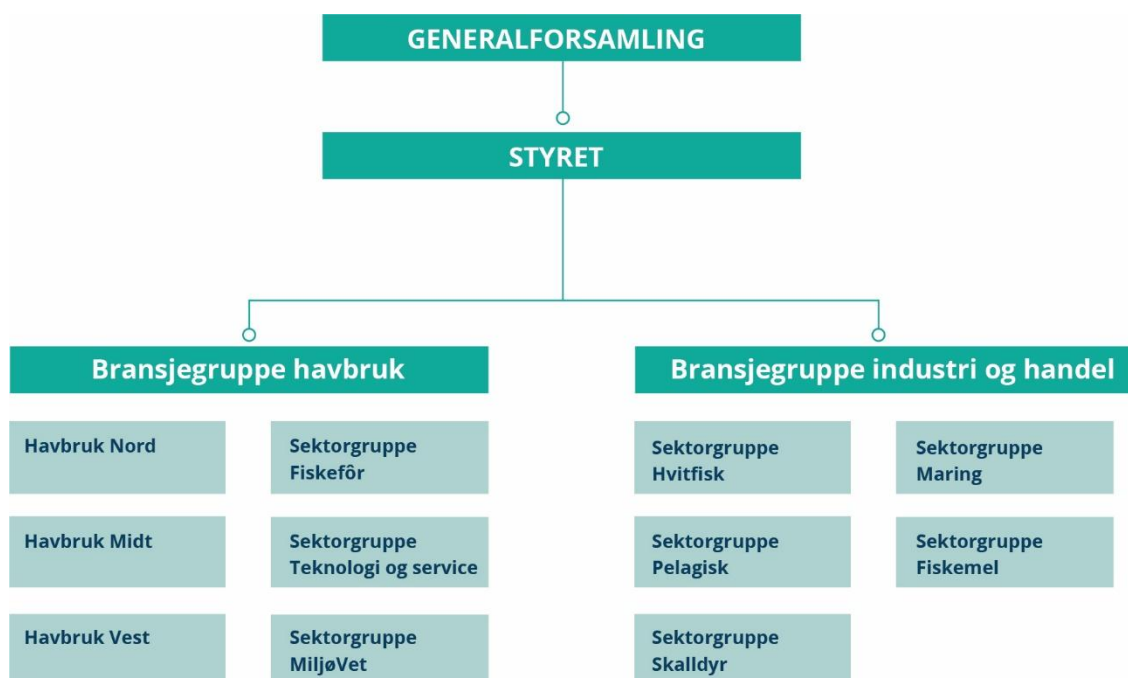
GENERALFORSAMLING

STYRET

Bransjegruppe havbruk

Havbruk Nord

Havbruk Midt

Havbruk Vest

Sektorgruppe Fiskefôr

Sektorgruppe Teknologi og service

Sektorgruppe MiljøVet

Bransjegruppe industri og handel

Sektorgruppe Hvitfisk

Sektorgruppe Pelagisk

Sektorgruppe Skalldyr

Sektorgruppe Maring

Sektorgruppe Fiskemel